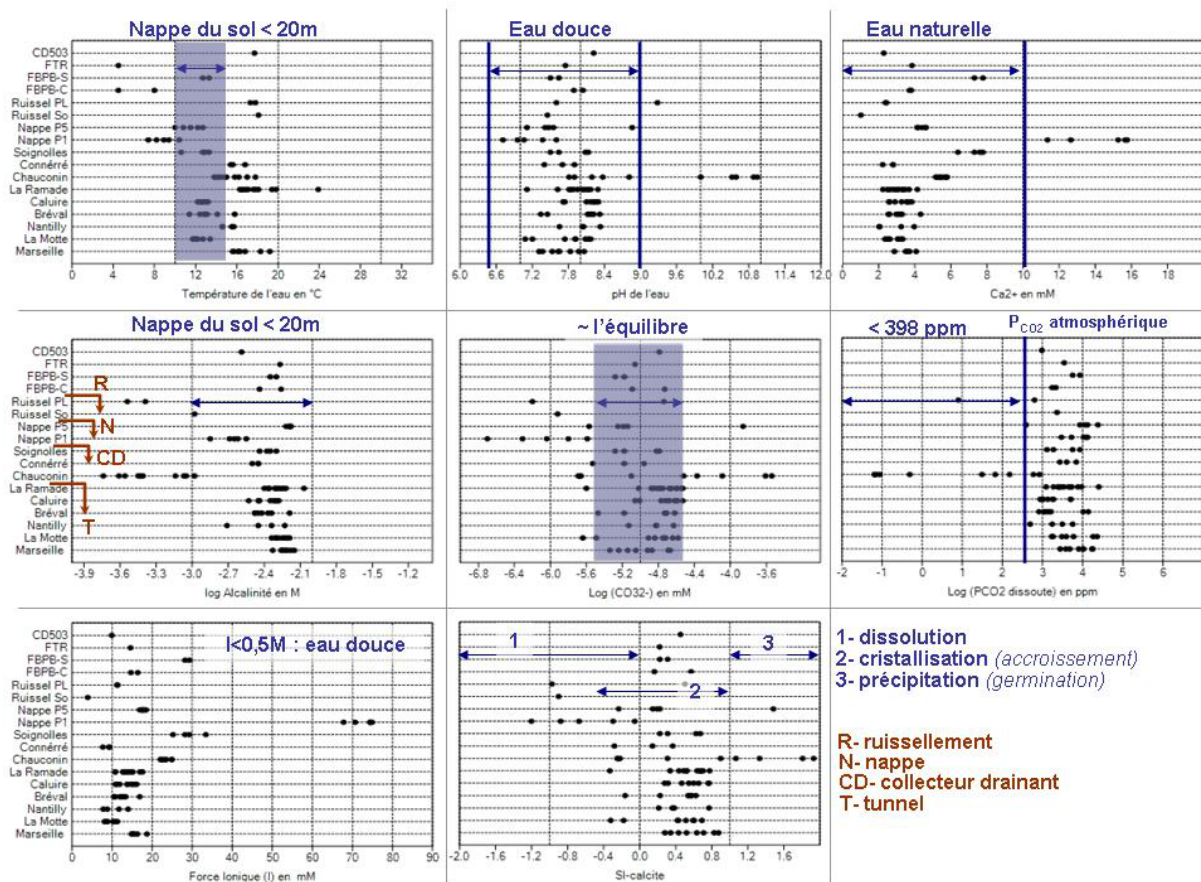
Nappe du sol < 20m

CD503
FTR
FBPB-S
FBPB-C
Ruissel PL
Ruissel So
Nappe P5
Nappe P1
Soignolles
Connérré
Chauconin
La Ramade
Caluire
Bréval
Nantilly
La Motte
Marseille

0 4 8 12 16 20 24 28 32
Température de l'eau en °C

Eau douce

6.0 6.6 7.2 7.8 8.4 9.0 9.6 10.2 10.8 11.4 12.0
pH de l'eau

Eau naturelle

0 2 4 6 8 10 12 14 16 18
Ca2+ en mM

Nappe du sol < 20m

CD503
FTR
FBPB-S
FBPB-C
Ruissel PL
Ruissel So
Nappe P5
Nappe P1
Soignolles
Connérré
Chauconin
La Ramade
Caluire
Bréval
Nantilly
La Motte
Marseille

R
N
CD
T

-3.9 -3.6 -3.3 -3.0 -2.7 -2.4 -2.1 -1.8 -1.5 -1.2
log Alcalinité en M

~ l'équilibre

-6.8 -6.4 -6.0 -5.6 -5.2 -4.8 -4.4 -4.0 -3.6
Log (CO32-) en mM

< 398 ppm

$P_{CO2}$ atmosphérique

-2 -1 0 1 2 3 4 5 6
Log (PCO2 dissoute) en ppm

CD503
FTR
FBPB-S
FBPB-C
Ruissel PL
Ruissel So
Nappe P5
Nappe P1
Soignolles
Connérré
Chauconin
La Ramade
Caluire
Bréval
Nantilly
La Motte
Marseille

I<0,5M : eau douce

0 10 20 30 40 50 60 70 80 90
Force Ionique (I) en mM

1
2
3

-2.0 -1.6 -1.2 -0.8 -0.4 0.0 0.4 0.8 1.2 1.6
SI-calcite

1- dissolution
2- cristallisation (accroissement)
3- précipitation (germination)

R- ruissellement
N- nappe
CD- collecteur drainant
T- tunnel